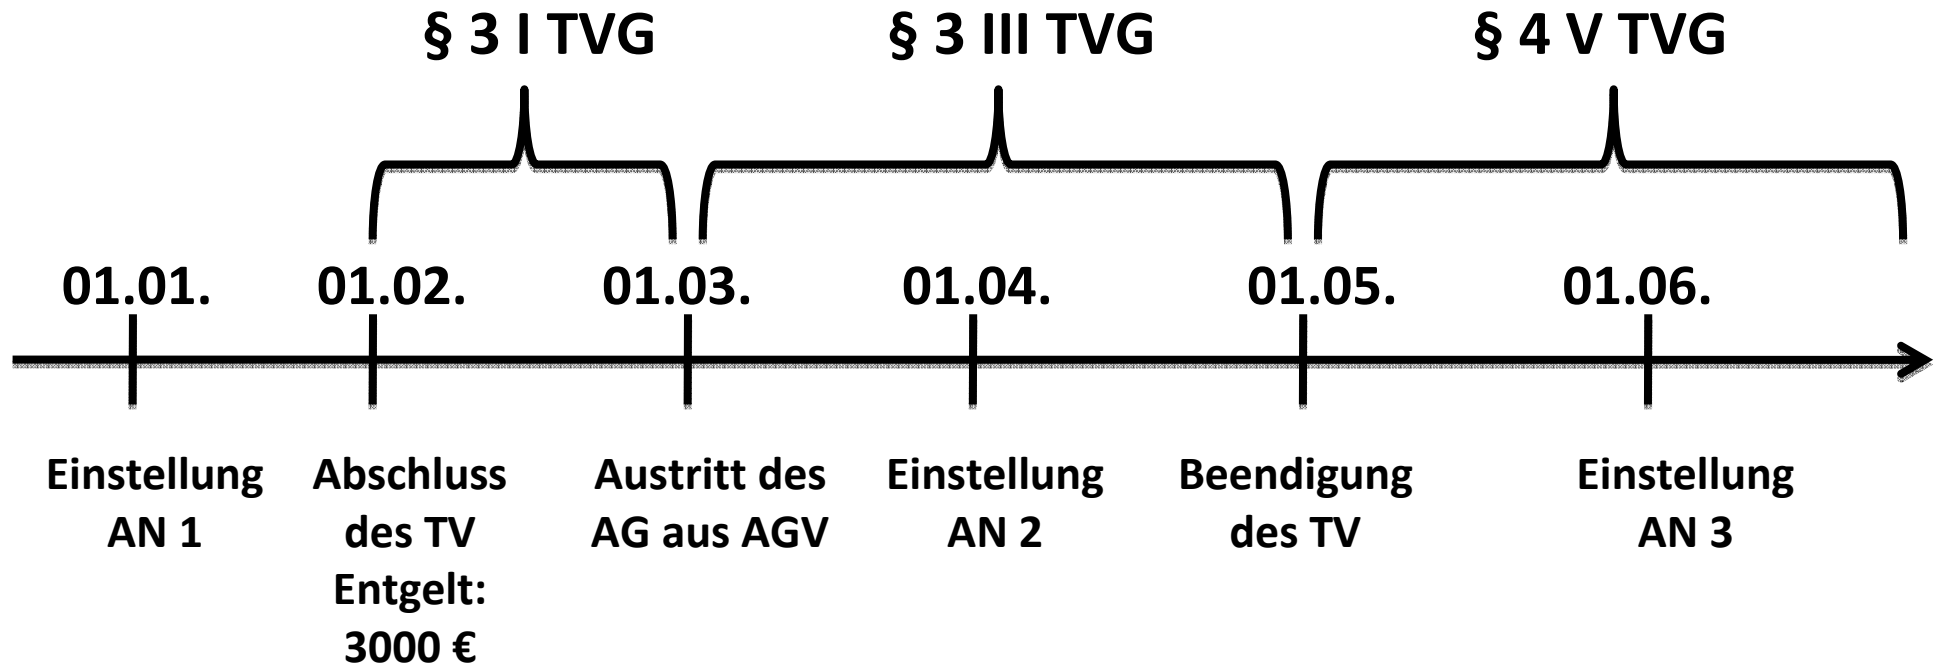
§ 3 I TVG

§ 3 III TVG

§ 4 V TVG

01.01.

01.02.

01.03.

01.04.

01.05.

01.06.

Einstellung AN 1

Abschluss des TV Entgelt: 3000 €

Austritt des AG aus AGV

Einstellung AN 2

Beendigung des TV

Einstellung AN 3